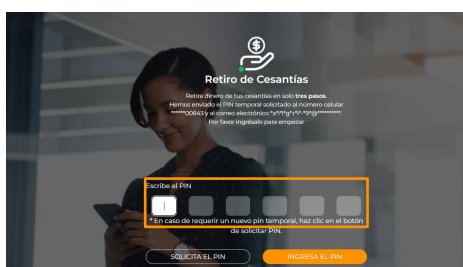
Retiro de Cesantías

Retira dinero de tus cesantías en solo **tres pasos**. Hemos enviado el PIN temporal solicitado al número celular ******00843 y el correo electrónico *a**l*g*r*l*-**@**********. Por favor ingrésalo para empezar

Escribe el PIN

* En caso de requerir un nuevo pin temporal, haz clic en el botón de solicitar PIN.

SOLICITA EL PIN

INGRESA EL PIN